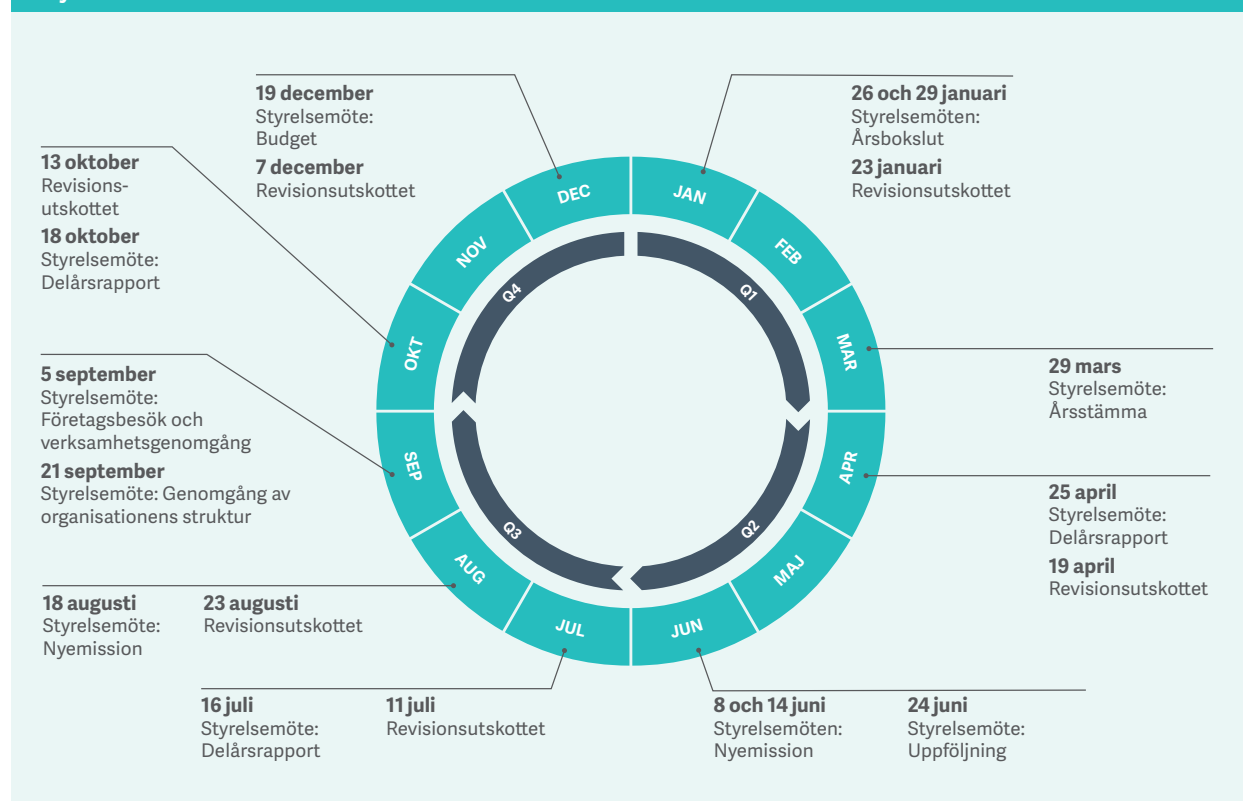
19 december
Styrelsemöte:
Budget

7 december
Revisionsutskottet

26 och 29 januari
Styrelsemöten:
Årsbokslut

23 januari
Revisionsutskottet

13 oktober
Revisionsutskottet

18 oktober
Styrelsemöte:
Delårsrapport

DEC
JAN
NOV
FEB
Q4
Q1
OKT
MAR
SEP
APR
Q3
Q2
AUG
MAJ
JUL
JUN

29 mars
Styrelsemöte:
Årsstämma

5 september
Styrelsemöte:
Företagsbesök och verksamhetsgenomgång

21 september
Styrelsemöte: Genomgång av organisationens struktur

25 april
Styrelsemöte:
Delårsrapport

19 april
Revisionsutskottet

18 augusti
Styrelsemöte:
Nyemission

23 augusti
Revisionsutskottet

16 juli
Styrelsemöte:
Delårsrapport

11 juli
Revisionsutskottet

8 och 14 juni
Styrelsemöten:
Nyemission

24 juni
Styrelsemöte:
Uppföljning